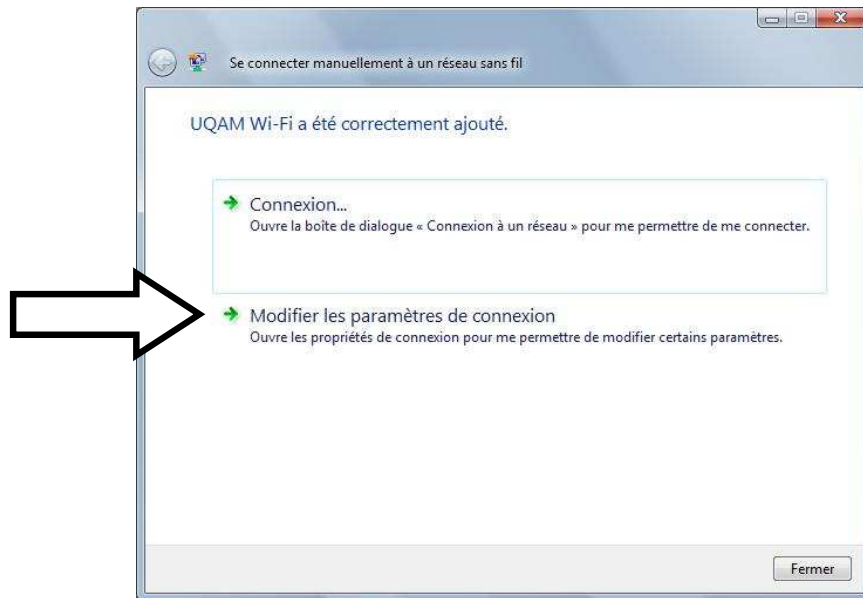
Se connecter manuellement à un réseau sans fil

UQAM Wi-Fi a été correctement ajouté.

Connexion...
Ouvre la boîte de dialogue « Connexion à un réseau » pour me permettre de me connecter.

Modifier les paramètres de connexion
Ouvre les propriétés de connexion pour me permettre de modifier certains paramètres.

Fermer